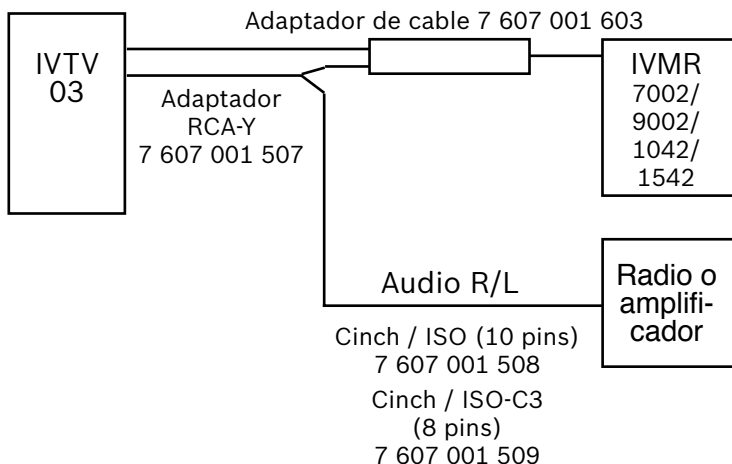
Adaptador de cable 7 607 001 603

IVTV 03

Adaptador RCA-Y 7 607 001 507

IVMR 7002/ 9002/ 1042/ 1542

Audio R/L

Radio o amplificador

Cinch / ISO (10 pins) 7 607 001 508

Cinch / ISO-C3 (8 pins) 7 607 001 509